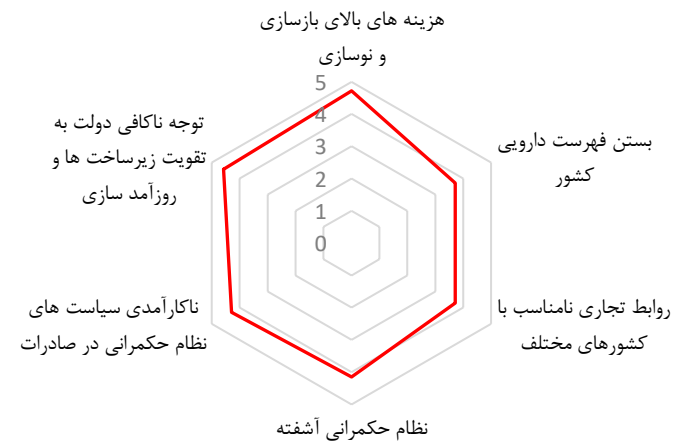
هزینه های بالای بازسازی و نوسازی

5
4
3
2
1
0

بستن فهرست دارویی کشور

روابط تجاری نامناسب با کشورهای مختلف

نظام حکمرانی آشفته

ناکارآمدی سیاست های نظام حکمرانی در صادرات

توجه ناکافی دولت به تقویت زیرساخت ها و روزآمد سازی